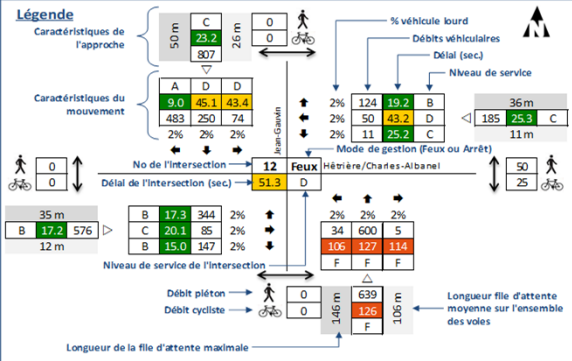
Légende

Caractéristiques de l'approche

| 50 m | C | 26 m |
|---|---|---|
| | 23.2 | |
| | 807 | |

| 0 |
|---|
| 0 |

Caractéristiques du mouvement

| A | D | D |
|---|---|---|
| 9.0 | 45.1 | 43.4 |
| 483 | 250 | 74 |
| 2% | 2% | 2% |

% véhicule lourd

Débits véhiculaires

Délai (sec.)

Niveau de service

| 2% | 124 | 19.2 | B |
|---|---|---|---|
| 2% | 50 | 43.2 | D |
| 2% | 11 | 25.2 | C |

| 36 m | | |
|---|---|---|
| 185 | 25.3 | C |
| 11 m | | |

Mode de gestion (Feux ou Arrêt)

Jean-Gauvin

No de l'intersection

Délai de l'intersection (sec.)

| 12 | Feux |
|---|---|
| 51.3 | D |

Hêtrière/Charles-Albanel

| 0 |
|---|
| 0 |

| 50 |
|---|
| 25 |

| 35 m | | |
|---|---|---|
| B | 17.2 | 576 |
| 12 m | | |

| B | 17.3 | 344 | 2% |
|---|---|---|---|
| C | 20.1 | 85 | 2% |
| B | 15.0 | 147 | 2% |

| 2% | 2% | 2% |
|---|---|---|
| 34 | 600 | 5 |
| 106 | 127 | 114 |
| F | F | F |

Niveau de service de l'intersection

Débit piéton

Débit cycliste

| 0 |
|---|
| 0 |

| 146 m | 639 | 106 m |
|---|---|---|
| | 126 | |
| | F | |

Longueur file d'attente moyenne sur l'ensemble des voies

Longueur de la file d'attente maximale